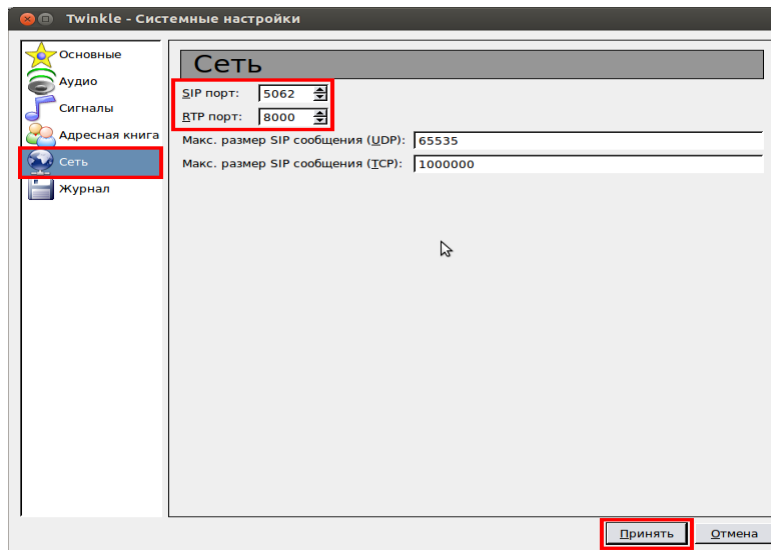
Twinkle - Системные настройки

Основные
Аудио
Сигналы
Адресная книга
Сеть
Журнал

Сеть

SIP порт: 5062
RTP порт: 8000
Макс. размер SIP сообщения (UDP): 65535
Макс. размер SIP сообщения (TCP): 1000000

Принять
Отмена